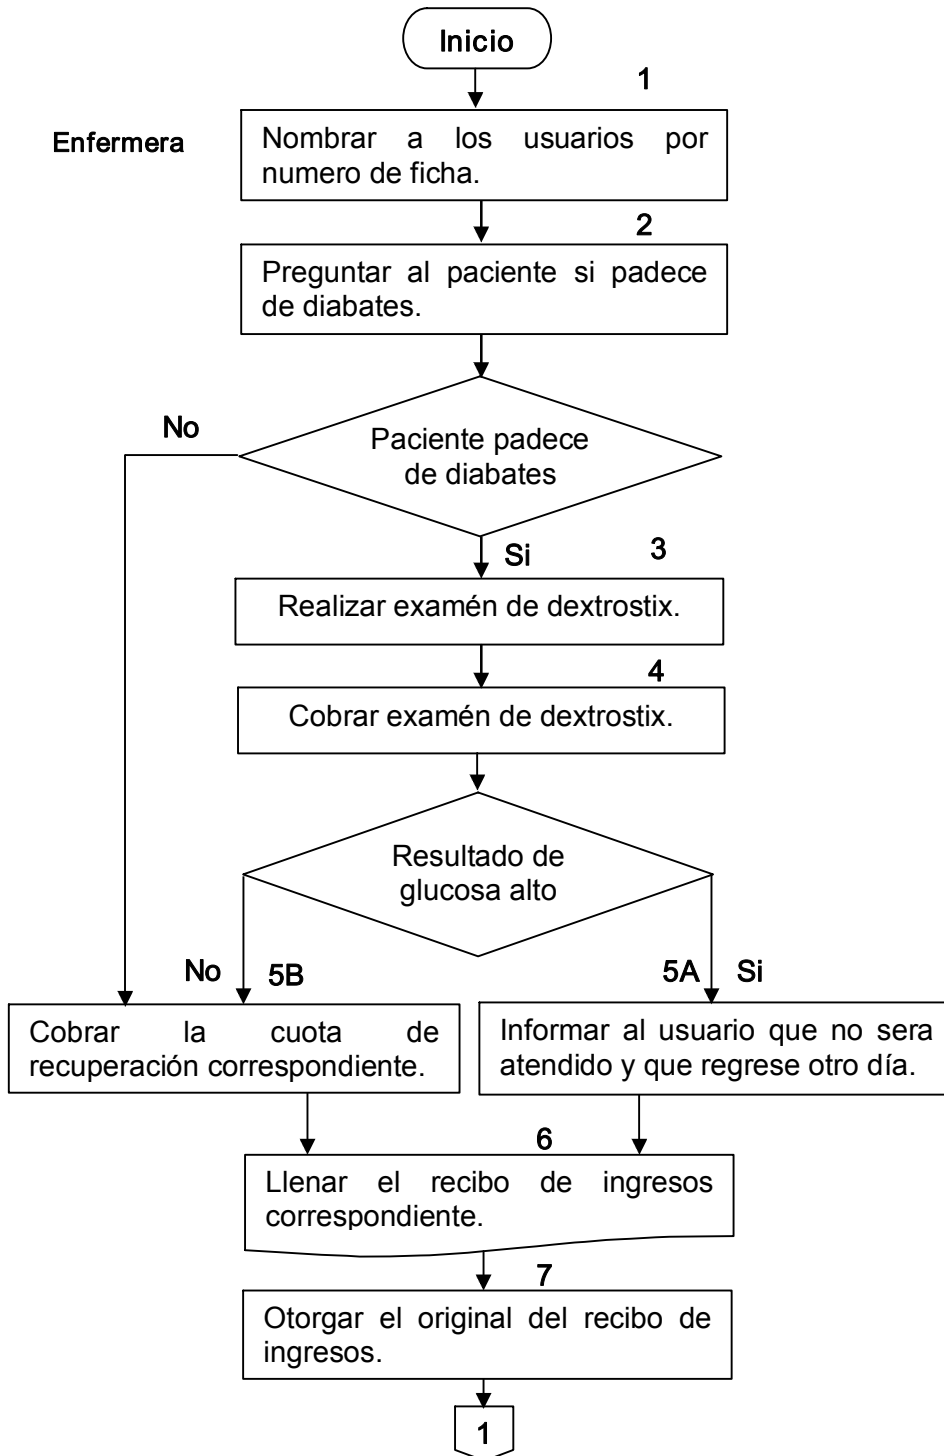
Inicio

1

Enfermera

Nombrar a los usuarios por numero de ficha.

2

Preguntar al paciente si padece de diabates.

Paciente padece de diabates

No

Si

3

Realizar examén de dextrostix.

4

Cobrar examén de dextrostix.

Resultado de glucosa alto

No

5B

5A

Si

Cobrar la cuota de recuperación correspondiente.

Informar al usuario que no sera atendido y que regrese otro día.

6

Llenar el recibo de ingresos correspondiente.

7

Otorgar el original del recibo de ingresos.

1